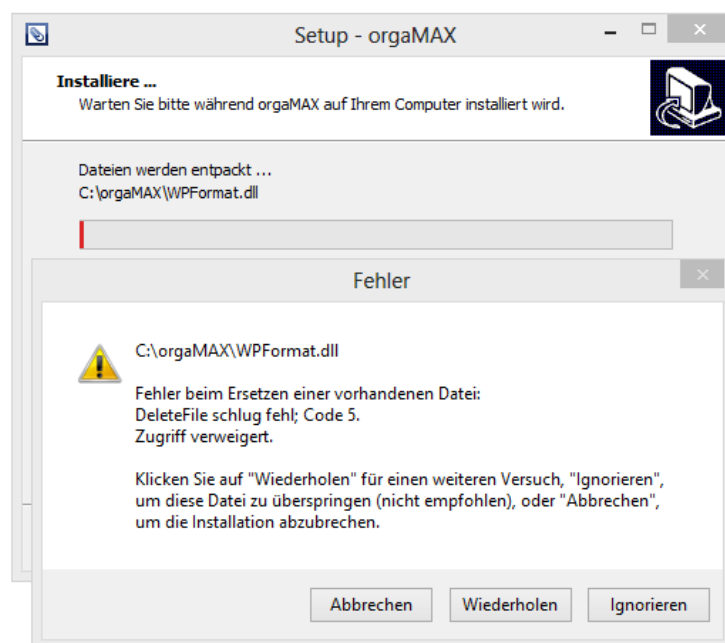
Setup - orgaMAX

Installiere ...
Warten Sie bitte während orgaMAX auf Ihrem Computer installiert wird.

Dateien werden entpackt ...
C:\orgaMAX\WPFormat.dll

Fehler

C:\orgaMAX\WPFormat.dll

Fehler beim Ersetzen einer vorhandenen Datei:
DeleteFile schlug fehl; Code 5.
Zugriff verweigert.

Klicken Sie auf "Wiederholen" für einen weiteren Versuch, "Ignorieren", um diese Datei zu überspringen (nicht empfohlen), oder "Abbrechen", um die Installation abzubrechen.

Abbrechen Wiederholen Ignorieren